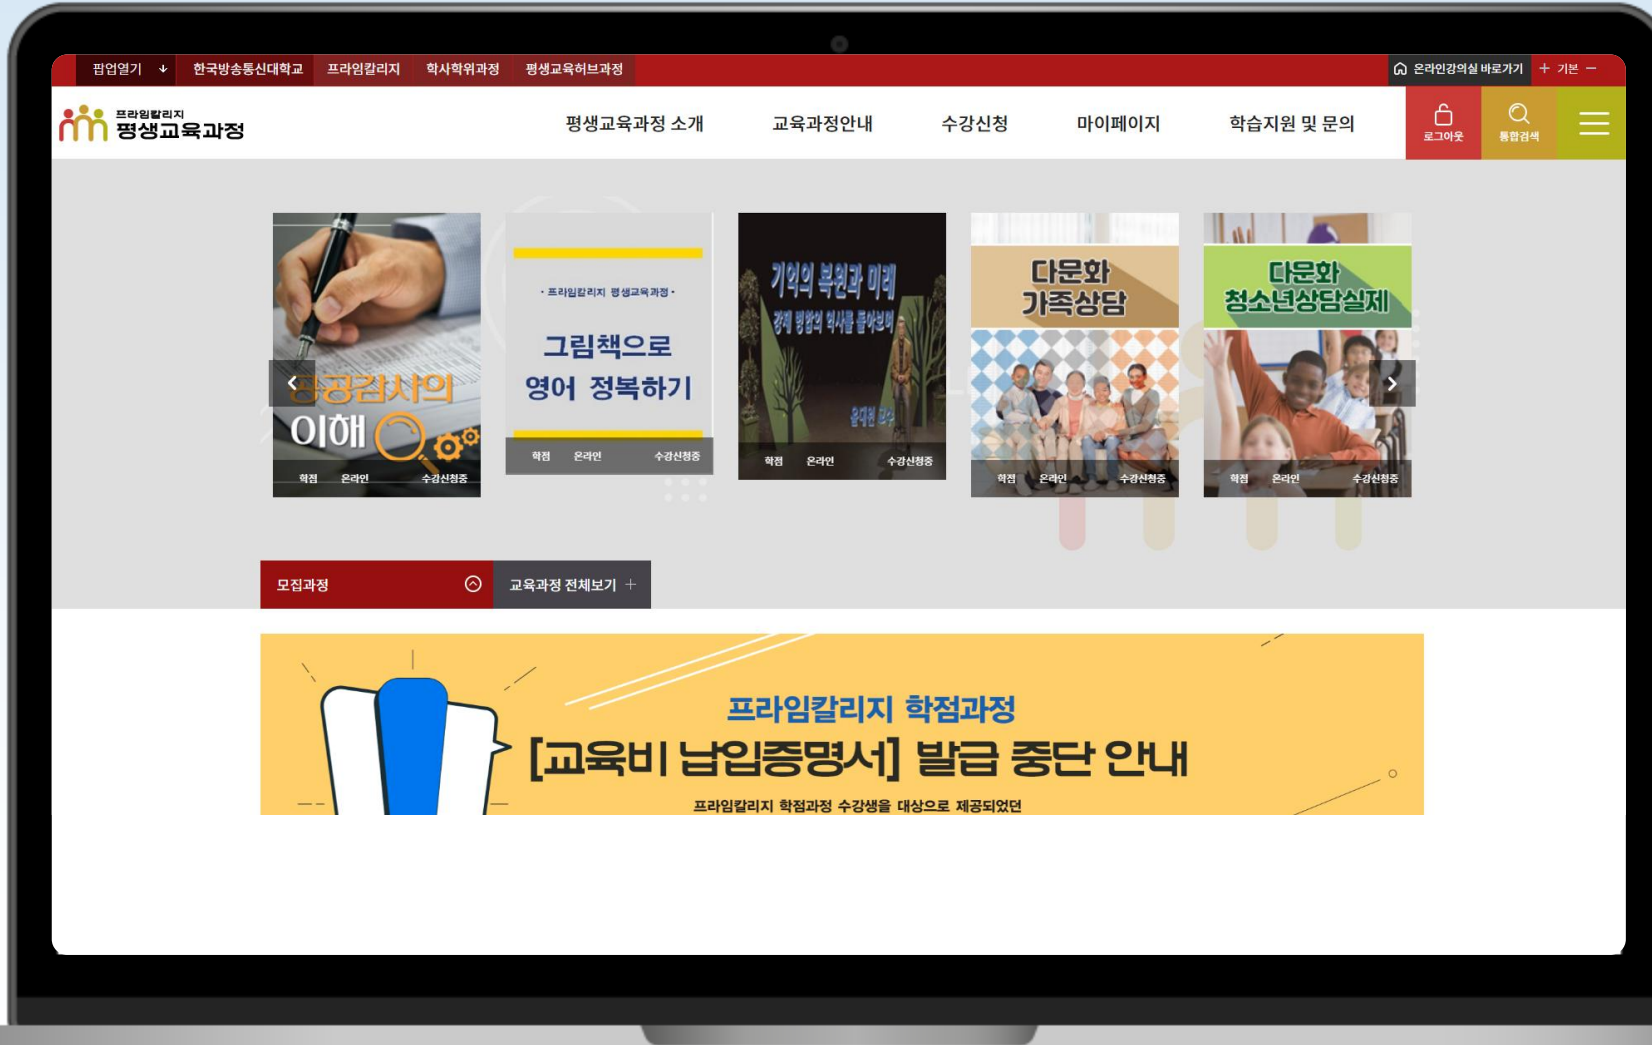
팝업열기 한국방송통신대학교 프라임칼리지 학사학위과정 평생교육허브과정

온라인강의실 바로가기 + 기본 −

프라임칼리지 평생교육과정

평생교육과정 소개 교육과정안내 수강신청 마이페이지 학습지원 및 문의

로그아웃 통합검색

성공감사의 이해
학점 온라인 수강신청중

· 프라임칼리지 평생교육과정 ·
그림책으로 영어 정복하기
학점 온라인 수강신청중

기억의 복원과 미래
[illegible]
학점 온라인 수강신청중

다문화 가족상담
학점 온라인 수강신청중

다문화 청소년상담실제
학점 온라인 수강신청중

모집과정

교육과정 전체보기 +

프라임칼리지 학점과정
[교육비 납입증명서] 발급 중단 안내
프라임칼리지 학점과정 수강생을 대상으로 제공되었던